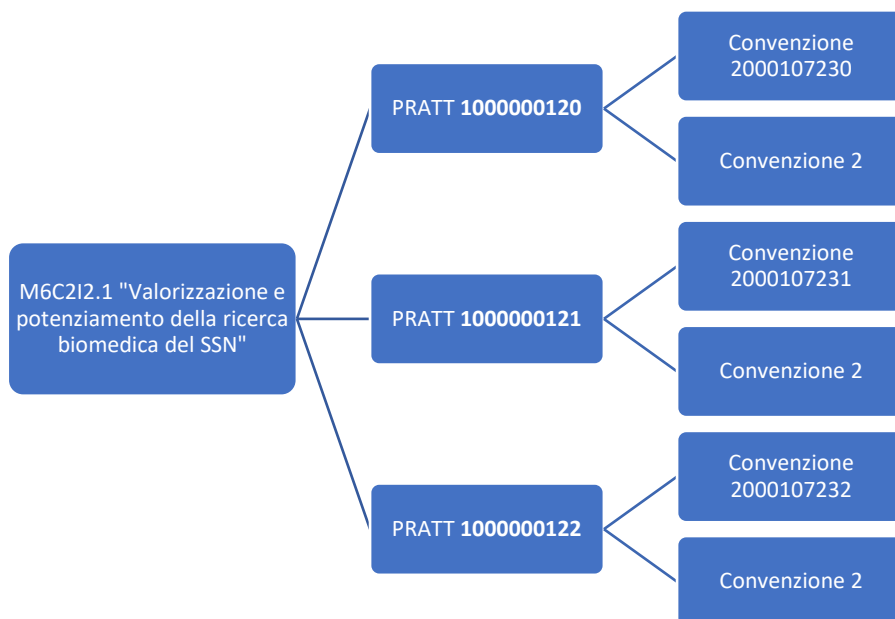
M6C2I2.1 "Valorizzazione e potenziamento della ricerca biomedica del SSN"

PRATT **1000000120**

Convenzione 2000107230

Convenzione 2

PRATT **1000000121**

Convenzione 2000107231

Convenzione 2

PRATT **1000000122**

Convenzione 2000107232

Convenzione 2